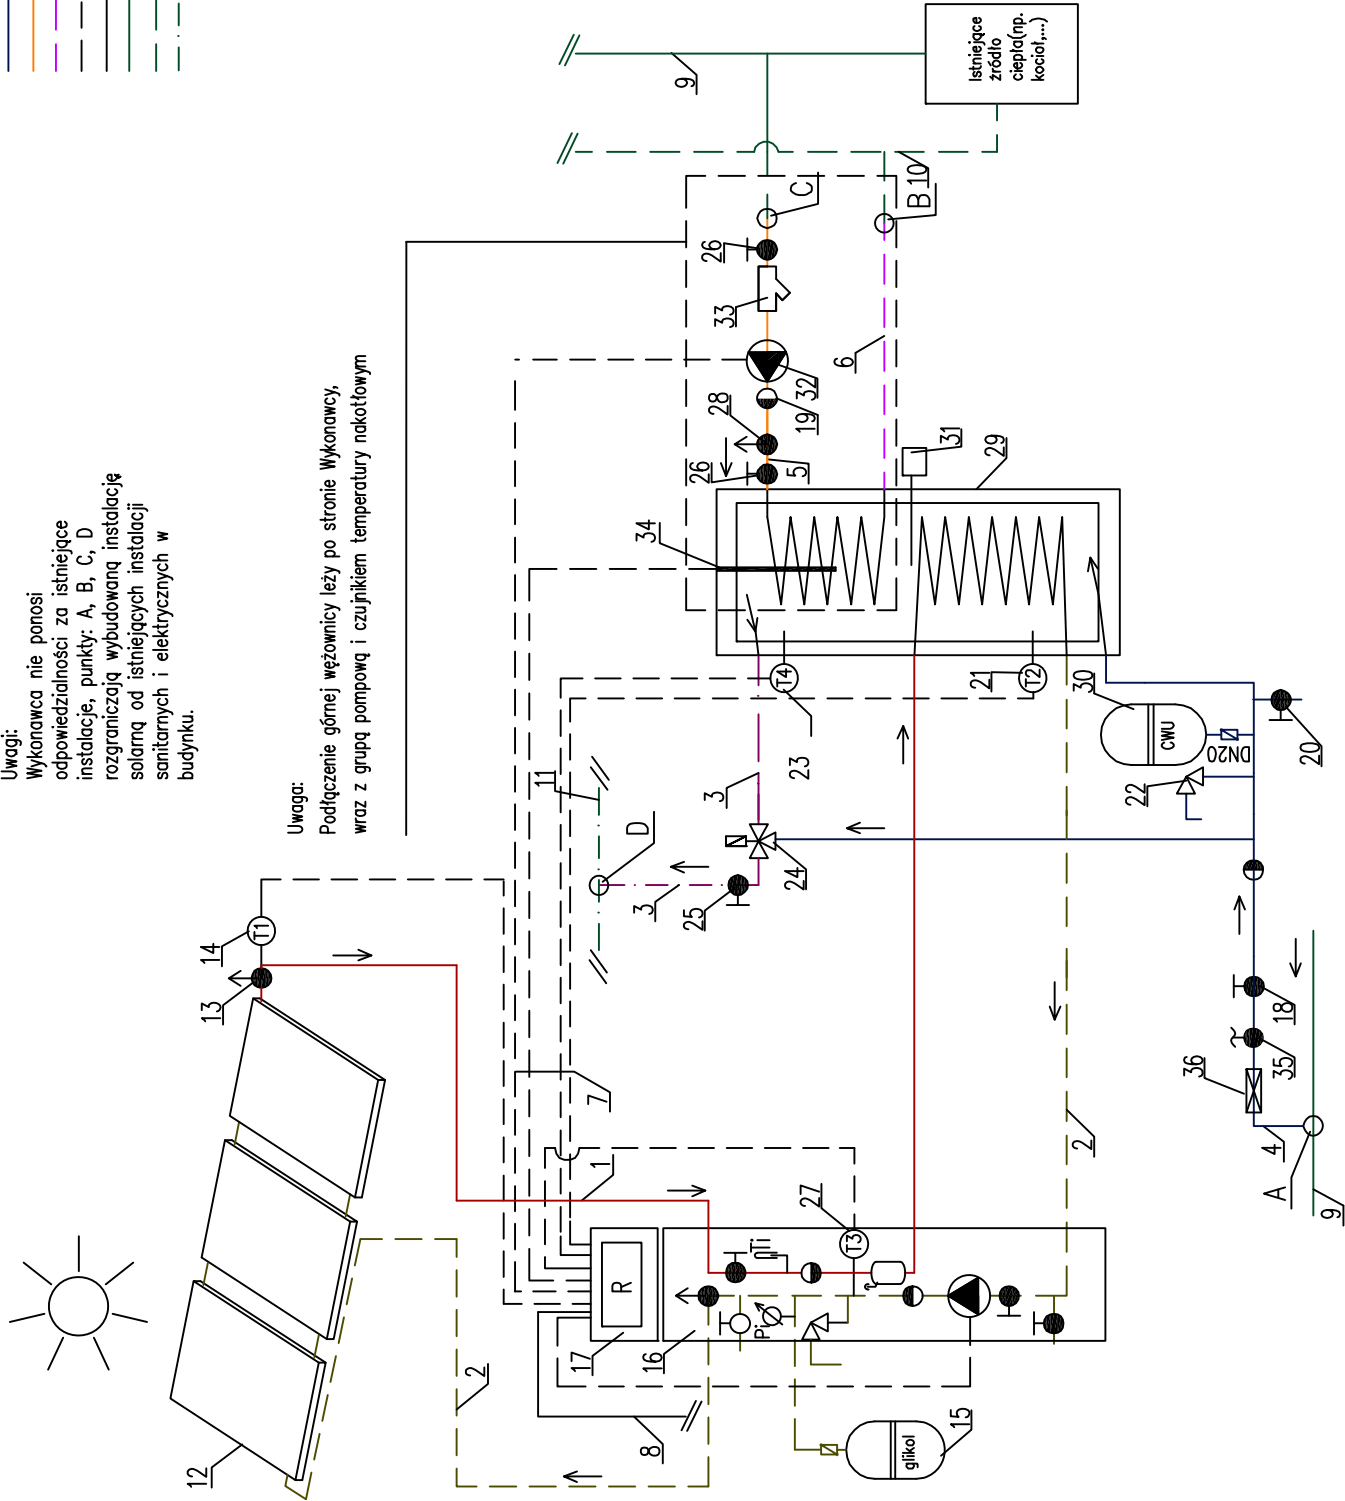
Uwagi:
Wykonawca nie ponosi odpowiedzialności za istniejące instalacje, punkty: A, B, C, D rozgraniczają wybudowaną instalację solarną od istniejących instalacji sanitarnych i elektrycznych w budynku.

Uwaga:
Podłączenie górnej wężownicy leży po stronie Wykonawcy, wraz z grupą pompową i czujnikiem temperatury nakotłowym

Istniejące źródło ciepła(np. kocioł,...)

9
C
B 10
26
33
6
32
19
28
26
5
31
29
34
T4
T2
21
30
CWU
DN20
20
22
23
3
11
D
24
3
25
T1
14
13
12
2
7
1
27
T3
R
17
16
8
15
glikol
2
36
35
18
4
A
9